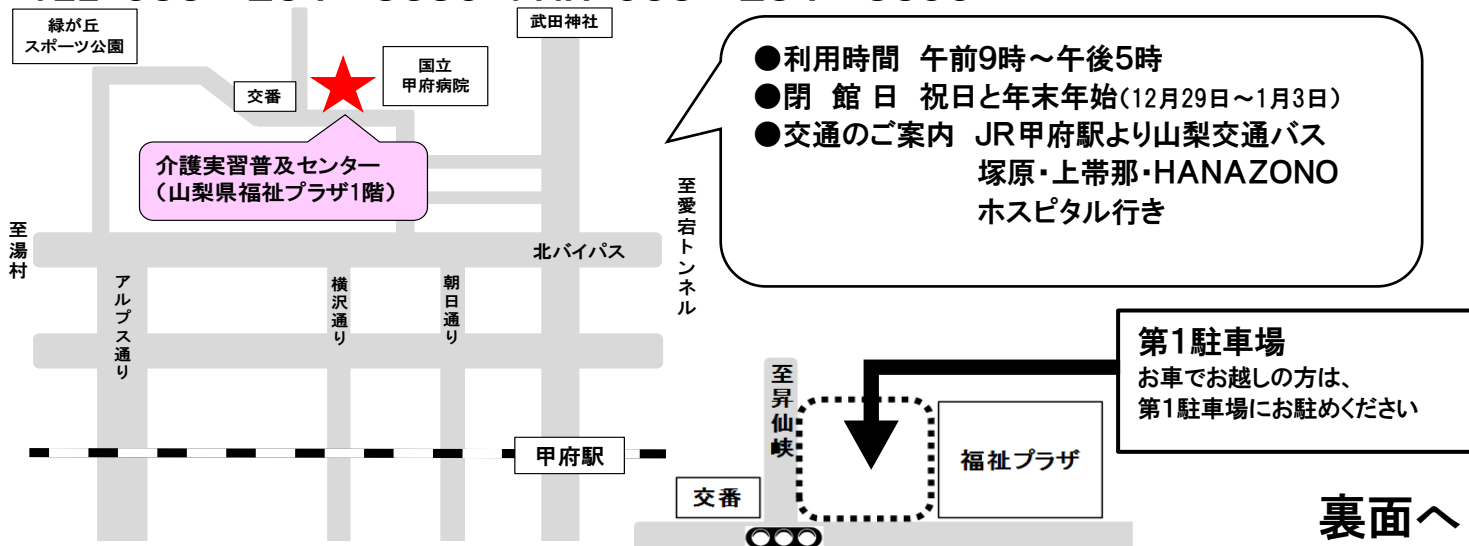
緑が丘
スポーツ公園

交番

国立
甲府病院

武田神社

介護実習普及センター
（山梨県福祉プラザ1階）

至湯村

アルプス通り

横沢通り

朝日通り

北バイパス

至愛宕トンネル

甲府駅

●利用時間　午前9時～午後5時
●閉　館　日　祝日と年末年始（12月29日～1月3日）
●交通のご案内　JR甲府駅より山梨交通バス
塚原・上帯那・HANAZONO
ホスピタル行き

第1駐車場
お車でお越しの方は、
第1駐車場にお駐めください

至昇仙峡

交番

福祉プラザ

裏面へ